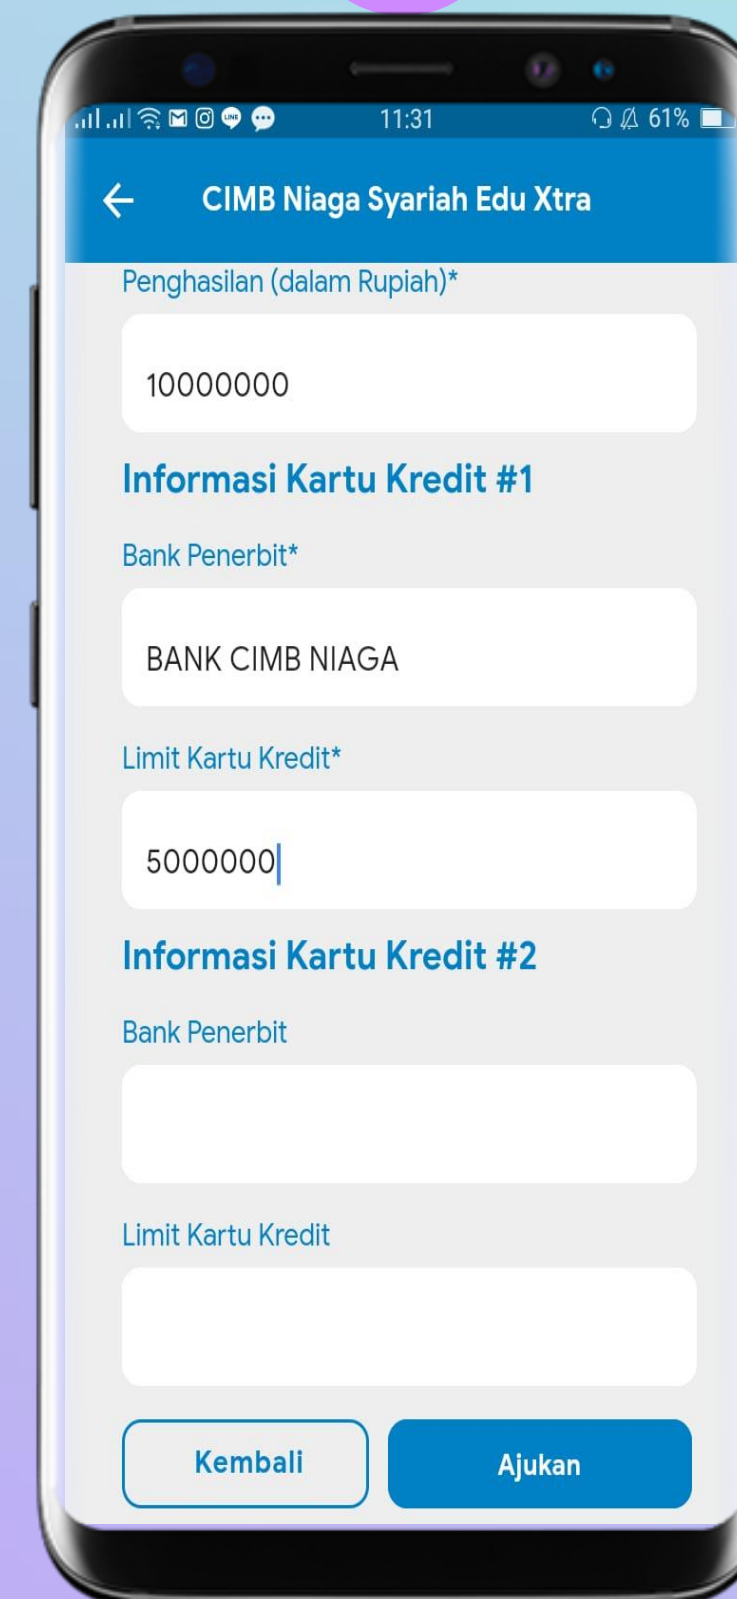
11:31 61%

CIMB Niaga Syariah Edu Xtra

Penghasilan (dalam Rupiah)*

10000000

Informasi Kartu Kredit #1

Bank Penerbit*

BANK CIMB NIAGA

Limit Kartu Kredit*

5000000

Informasi Kartu Kredit #2

Bank Penerbit

Limit Kartu Kredit

Kembali

Ajukan